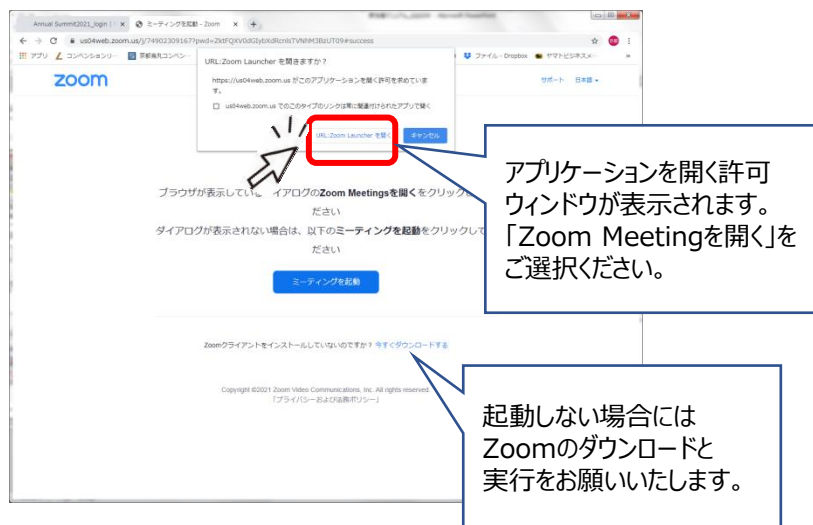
Annual Summit2021_login | ×
ミーティングを起動 - Zoom ×
+
us04web.zoom.us/j/74902309167?pwd=ZktFQXV0dGlybXdRcnlsTVNhM3BzUT09#success
アプリ
コンベンションリ…
京都観光コンベン…
ファイル - Dropbox
ヤマトビジネスメ…

zoom
サポート
日本語

URL:Zoom Launcher を開きますか?
https://us04web.zoom.us がこのアプリケーションを開く許可を求めています。
us04web.zoom.us でのこのタイプのリンクは常に関連付けられたアプリで開く
URL:Zoom Launcher を開く
キャンセル

ブラウザが表示してい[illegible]イアログのZoom Meetingsを開くをクリック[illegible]ださい
ダイアログが表示されない場合は、以下のミーティングを起動をクリックして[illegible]ださい

ミーティングを起動

Zoomクライアントをインストールしていないのですか? 今すぐダウンロードする

Copyright ©2021 Zoom Video Communications, Inc. All rights reserved.
「プライバシーおよび法務ポリシー」

アプリケーションを開く許可ウィンドウが表示されます。「Zoom Meetingを開く」をご選択ください。

起動しない場合にはZoomのダウンロードと実行をお願いいたします。